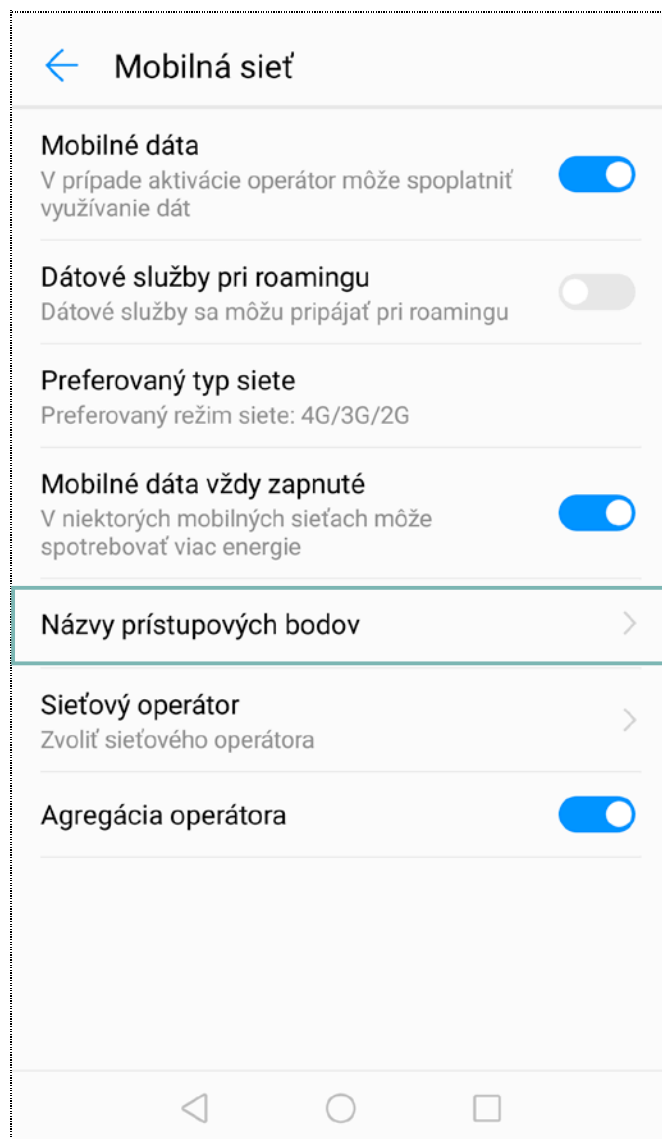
Mobilná sieť

Mobilné dáta
V prípade aktivácie operátor môže spoplatniť využívanie dát

Dátové služby pri roamingu
Dátové služby sa môžu pripájať pri roamingu

Preferovaný typ siete
Preferovaný režim siete: 4G/3G/2G

Mobilné dáta vždy zapnuté
V niektorých mobilných sieťach môže spotrebovať viac energie

Názvy prístupových bodov

Sieťový operátor
Zvoliť sieťového operátora

Agregácia operátora